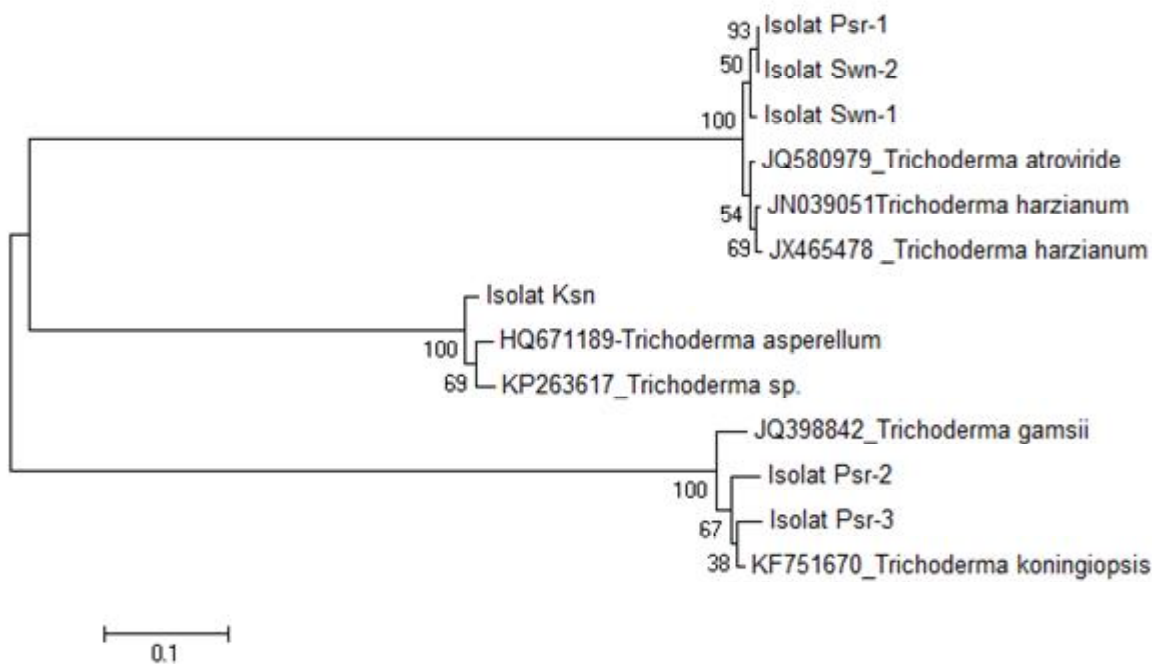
93 Isolat Psr-1
50 Isolat Swn-2
100 Isolat Swn-1
JQ580979_Trichoderma atroviride
54 JN039051Trichoderma harzianum
69 JX465478 _Trichoderma harzianum
Isolat Ksn
100 HQ671189-Trichoderma asperellum
69 KP263617_Trichoderma sp.
JQ398842_Trichoderma gamsii
100 Isolat Psr-2
67 Isolat Psr-3
38 KF751670_Trichoderma koningiopsis
0.1